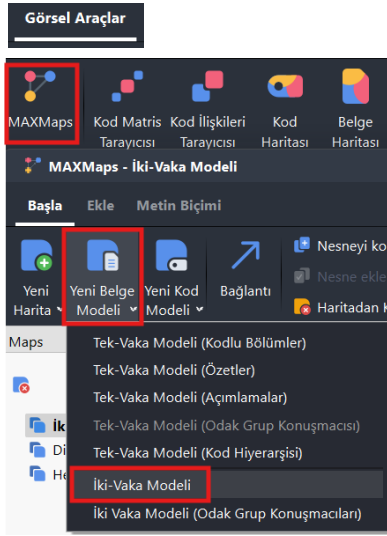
Görsel Araçlar

MAXMaps

Kod Matris Tarayıcısı

Kod İlişkileri Tarayıcısı

Kod Haritası

Belge Haritası

MAXMaps - İki-Vaka Modeli

Başla

Ekle

Metin Biçimi

Yeni Harita

Yeni Belge Modeli

Yeni Kod Modeli

Bağlantı

Nesneyi ko

Nesne ekle

Haritadan K

Maps

İk

Di

He

Tek-Vaka Modeli (Kodlu Bölümler)

Tek-Vaka Modeli (Özetler)

Tek-Vaka Modeli (Açımlamalar)

Tek-Vaka Modeli (Odak Grup Konuşmacısı)

Tek-Vaka Modeli (Kod Hiyerarşisi)

İki-Vaka Modeli

İki Vaka Modeli (Odak Grup Konuşmacıları)